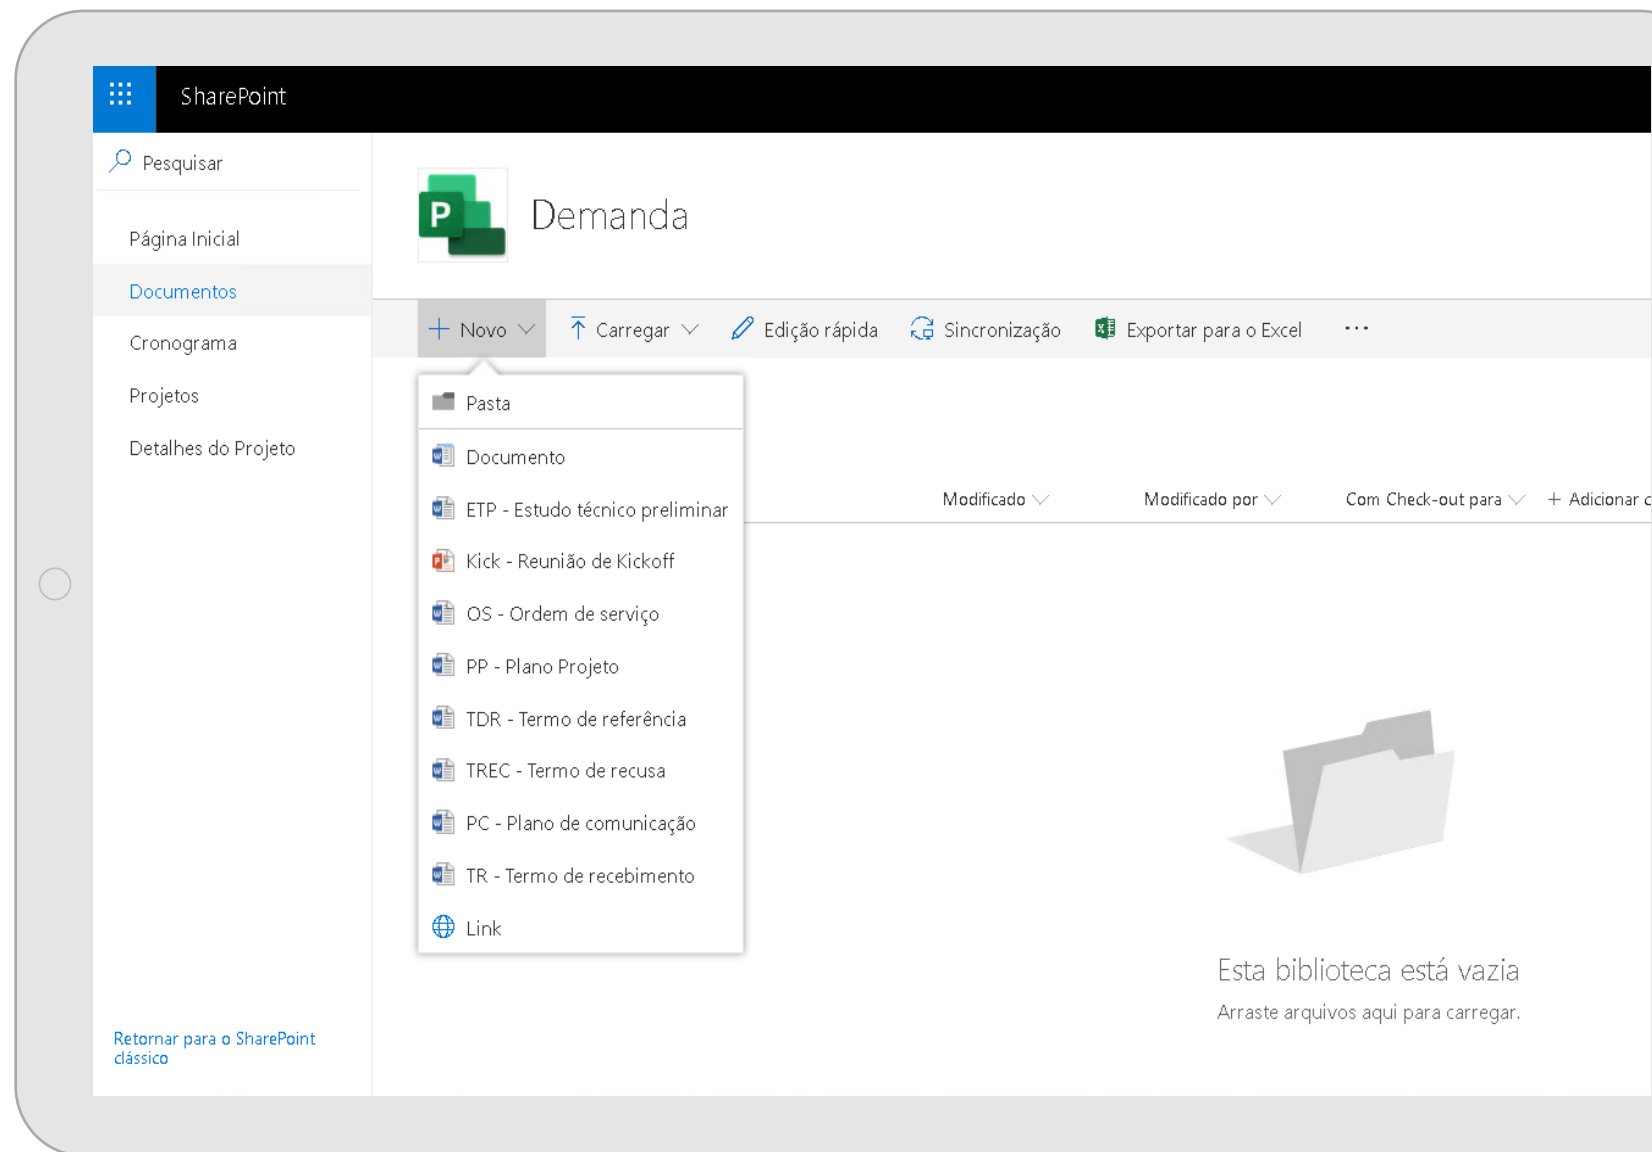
SharePoint

Pesquisar

Página Inicial

Documentos

Cronograma

Projetos

Detalhes do Projeto

Retornar para o SharePoint clássico

P

Demanda

+ Novo

Carregar

Edição rápida

Sincronização

Exportar para o Excel

...

Pasta

Documento

ETP - Estudo técnico preliminar

Kick - Reunião de Kickoff

OS - Ordem de serviço

PP - Plano Projeto

TDR - Termo de referência

TREC - Termo de recusa

PC - Plano de comunicação

TR - Termo de recebimento

Link

Modificado

Modificado por

Com Check-out para

+ Adicionar c

Esta biblioteca está vazia

Arraste arquivos aqui para carregar.